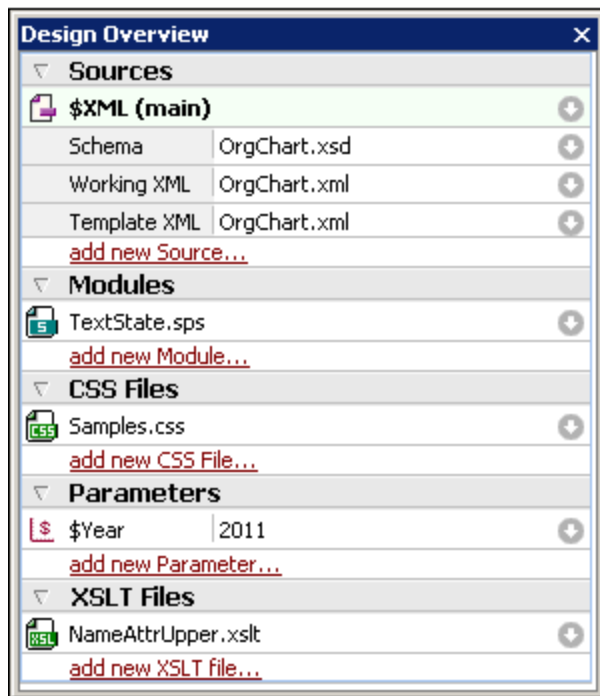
Design Overview ×

Sources

$XML (main)

| Schema | OrgChart.xsd |
|---|---|
| Working XML | OrgChart.xml |
| Template XML | OrgChart.xml |

add new Source...

Modules

TextState.sps

add new Module...

CSS Files

Samples.css

add new CSS File...

Parameters

$Year 2011

add new Parameter...

XSLT Files

NameAttrUpper.xslt

add new XSLT file...